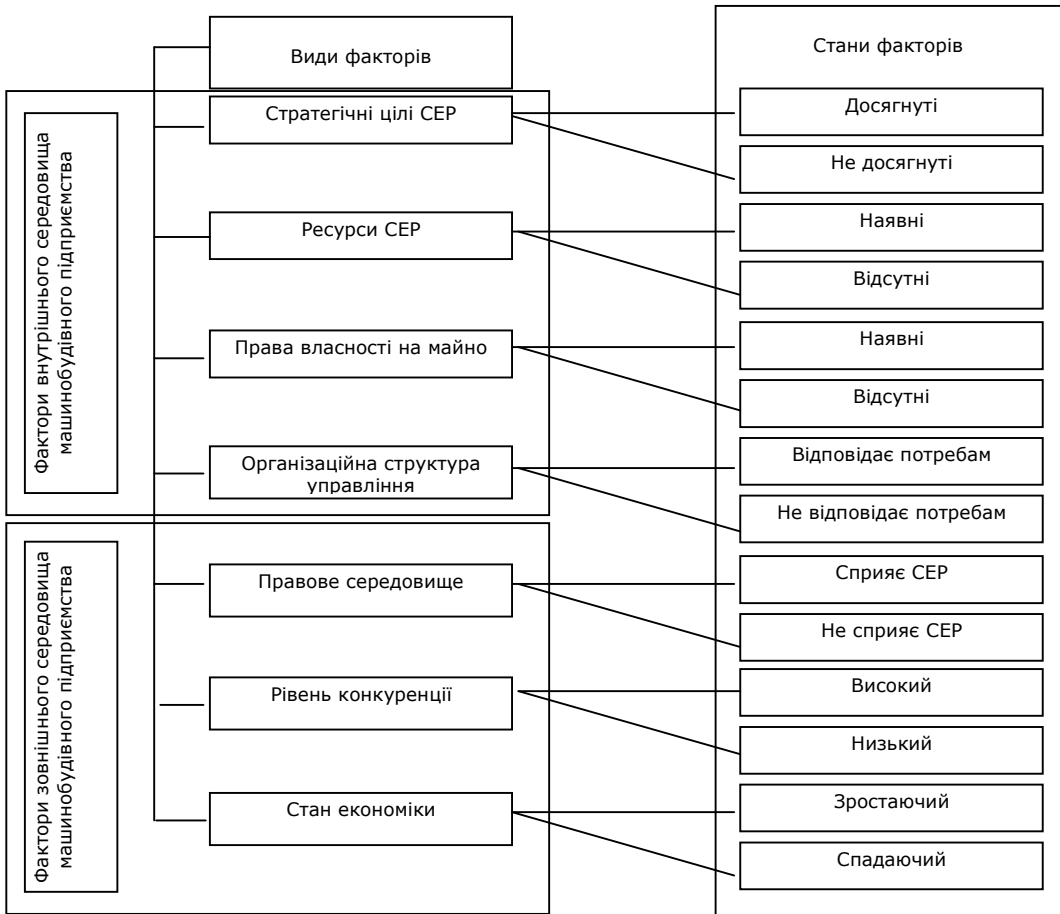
Види факторів

Стани факторів

Фактори внутрішнього середовища машинобудівного підприємства

Стратегічні цілі СЕР

Досягнуті

Не досягнуті

Ресурси СЕР

Наявні

Відсутні

Права власності на майно

Наявні

Відсутні

Організаційна структура управління

Відповідає потребам

Не відповідає потребам

Фактори зовнішнього середовища машинобудівного підприємства

Правове середовище

Сприяє СЕР

Не сприяє СЕР

Рівень конкуренції

Високий

Низький

Стан економіки

Зростаючий

Спадаючий